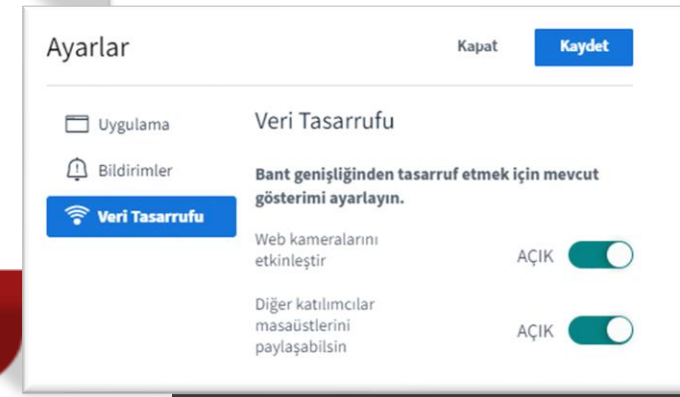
Ayarlar

Kapat

Kaydet

Uygulama

Bildirimler

Veri Tasarrufu

Veri Tasarrufu

Bant genişliğinden tasarruf etmek için mevcut gösterimi ayarlayın.

Web kameralarını etkinleştir

AÇIK

Diğer katılımcılar masaüstlerini paylaşabilsin

AÇIK